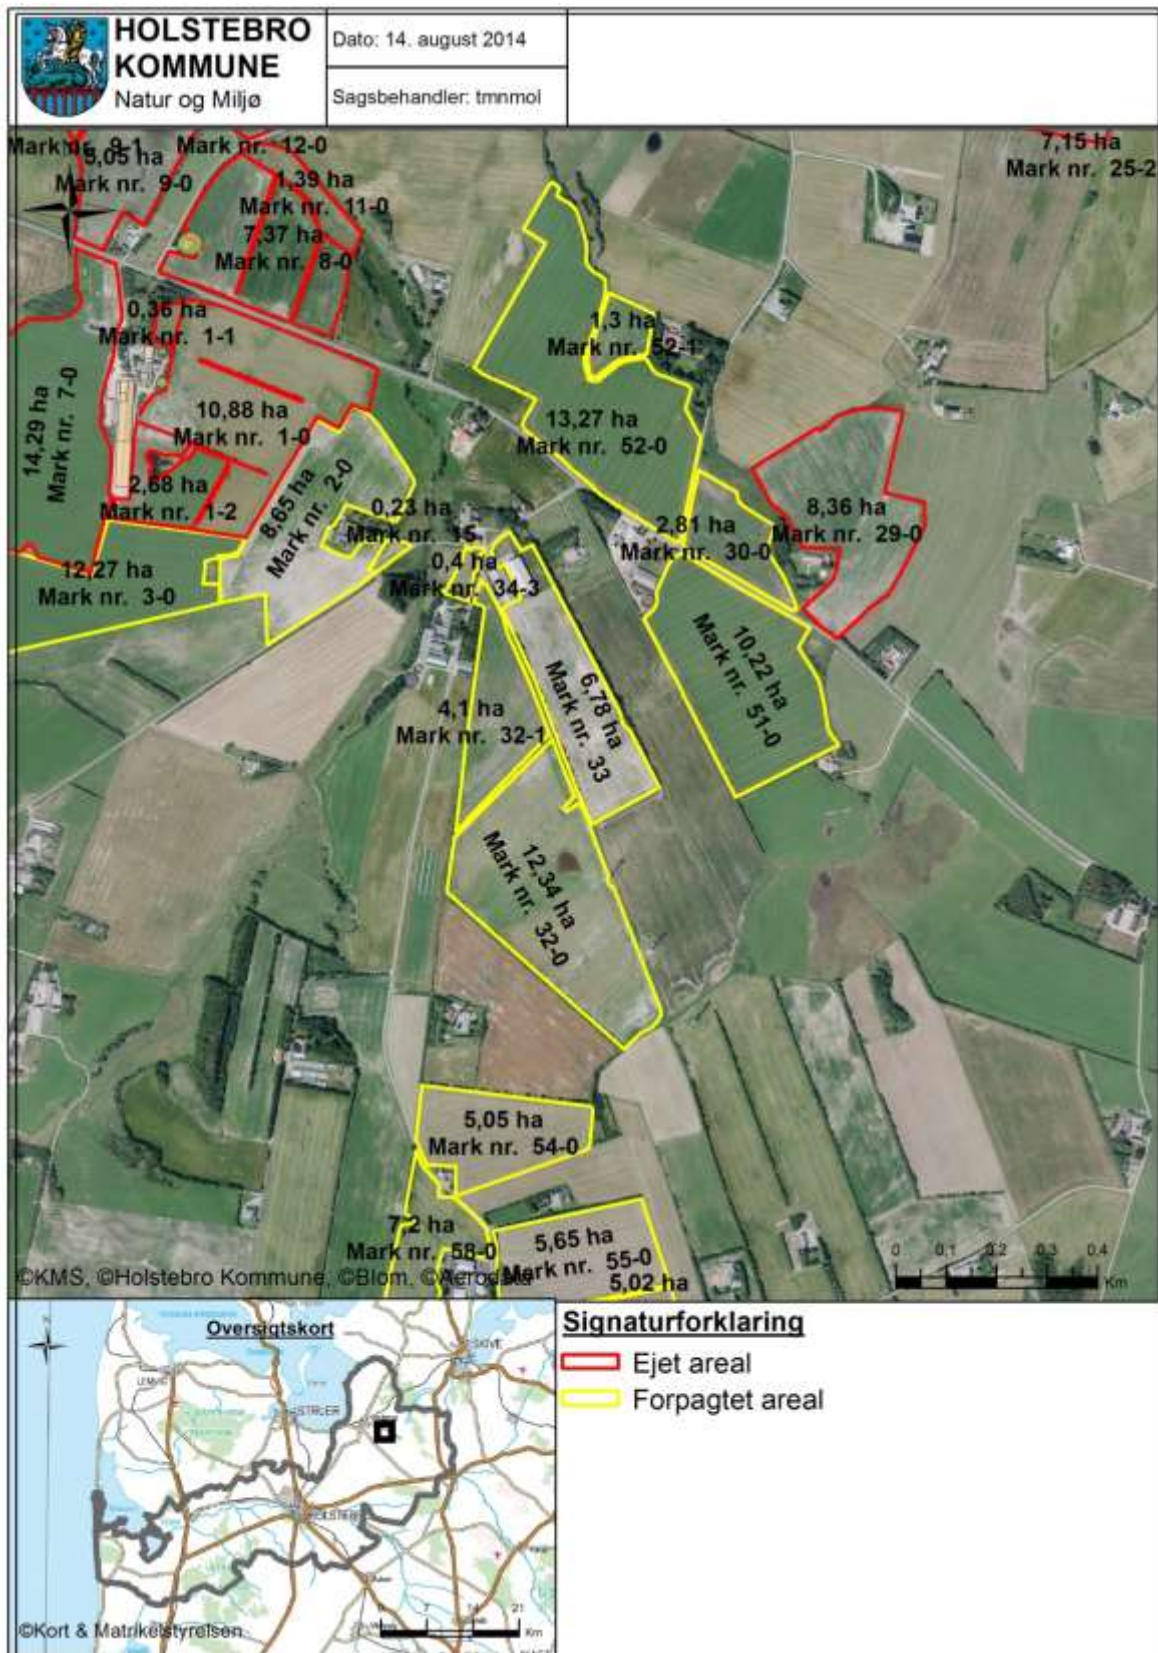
HOLSTEBRO KOMMUNE
Natur og Miljø

Dato: 14. august 2014

Sagsbehandler: tmnmol

Mark nr. 9-1
5,05 ha
Mark nr. 9-0
Mark nr. 12-0
1,39 ha
Mark nr. 11-0
7,37 ha
Mark nr. 8-0
7,15 ha
Mark nr. 25-2
0,36 ha
Mark nr. 1-1
14,29 ha
Mark nr. 7-0
10,88 ha
Mark nr. 1-0
2,68 ha
Mark nr. 1-2
1,3 ha
Mark nr. 52-1
13,27 ha
Mark nr. 52-0
8,65 ha
Mark nr. 2-0
0,23 ha
Mark nr. 15
0,4 ha
Mark nr. 34-3
2,81 ha
Mark nr. 30-0
8,36 ha
Mark nr. 29-0
12,27 ha
Mark nr. 3-0
10,22 ha
Mark nr. 51-0
6,78 ha
Mark nr. 33
4,1 ha
Mark nr. 32-1
12,34 ha
Mark nr. 32-0
5,05 ha
Mark nr. 54-0
7,2 ha
Mark nr. 58-0
5,65 ha
Mark nr. 55-0
5,02 ha
©KMS, ©Holstebro Kommune, ©Blom, ©Aerodata
0 0,1 0,2 0,3 0,4
Km

Oversigtskort
SKIVE
LEMVIG
STRUER
HOLSTEBRO
©Kort & Matrikelstyrelsen
Km

Signaturforklaring
Ejet areal
Forpagtet areal